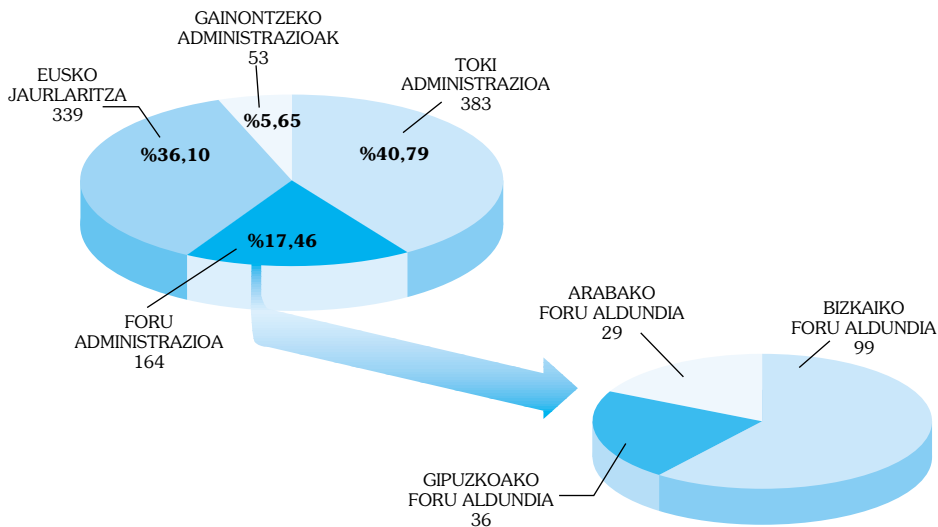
GAINONTZEKO
ADMINISTRAZIOAK
53

EUSKO
JAURLARITZA
339

TOKI
ADMINISTRAZIOA
383

%5,65

%36,10

%40,79

%17,46

FORU
ADMINISTRAZIOA
164

ARABAKO
FORU ALDUNDIA
29

BIZKAIKO
FORU ALDUNDIA
99

GIPUZKOAKO
FORU ALDUNDIA
36